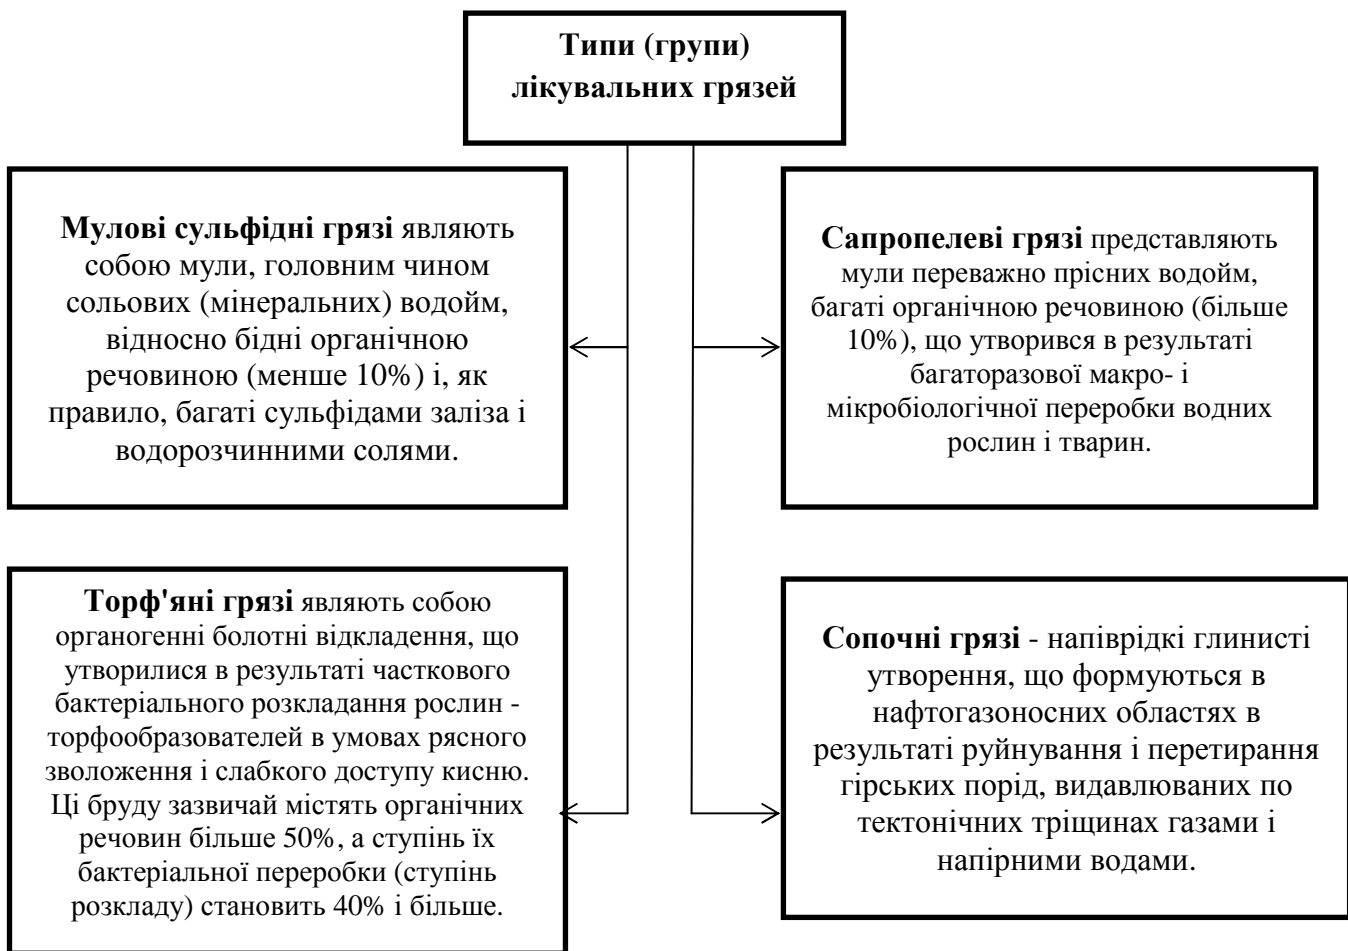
Типи (групи) лікувальних грязей

Мулові сульфідні грязі являють собою мули, головним чином сольових (мінеральних) водойм, відносно бідні органічною речовиною (менше 10%) і, як правило, багаті сульфідами заліза і водорозчинними солями.

Сапропелеві грязі представляють мули переважно прісних водойм, багаті органічною речовиною (більше 10%), що утворився в результаті багаторазової макро- і мікробіологічної переробки водних рослин і тварин.

Торф'яні грязі являють собою органогенні болотні відкладення, що утворилися в результаті часткового бактеріального розкладання рослин - торфообразователей в умовах рясного зволоження і слабкого доступу кисню. Ці бруду зазвичай містять органічних речовин більше 50%, а ступінь їх бактеріальної переробки (ступінь розкладу) становить 40% і більше.

Сопочні грязі - напіврідкі глинисті утворення, що формуються в нафтогазоносних областях в результаті руйнування і перетирання гірських порід, видавлюваних по тектонічних тріщинах газами і напірними водами.